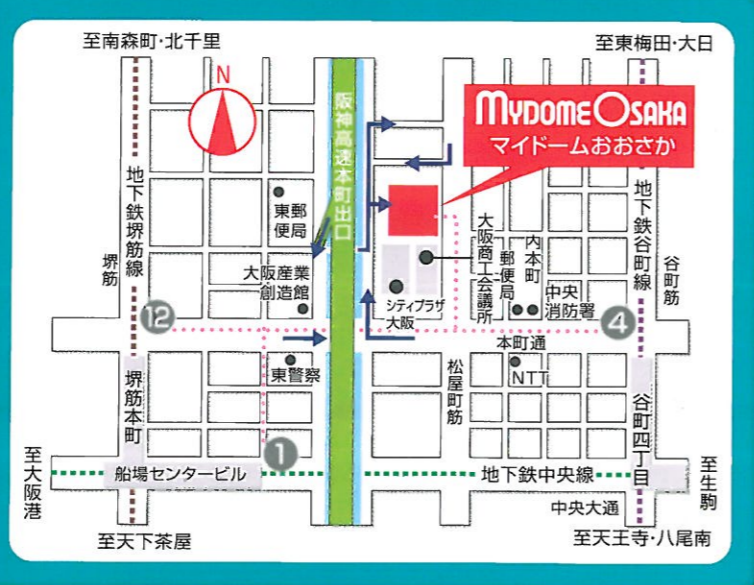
至南森町・北千里

至東梅田・大日

N

MYDOME OSAKA
マイドームおおさか

阪神高速本町出口

地下鉄堺筋線

堺筋

東郵便局

大阪産業創造館

大阪商工会議所

内本町郵便局

中央消防署

地下鉄谷町線

谷町筋

シティプラザ大阪

12

4

本町通

東警察

NTT

松屋町筋

堺筋本町

谷町四丁目

1

至大阪港

船場センタービル

地下鉄中央線

至生駒

中央大通

至天下茶屋

至天王寺・八尾南